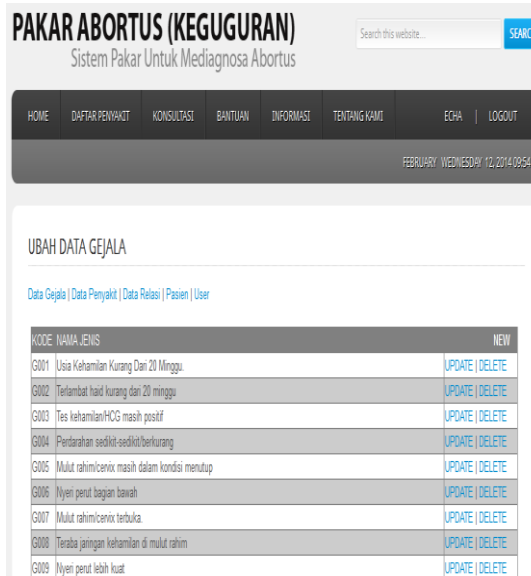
PAKAR ABORTUS (KEGUGURAN)
Sistem Pakar Untuk Mediagnosa Abortus

Search this website...
SEARC

HOME | DAFTAR PENYAKIT | KONSULTASI | BANTUAN | INFORMASI | TENTANG KAMI | ECHA | LOGOUT

FEBRUARY WEDNESDAY 12, 2014 09:54

UBAH DATA GEJALA

Data Gejala | Data Penyakit | Data Relasi | Pasien | User

| KODE | NAMA JENIS | NEW |
|---|---|---|
| G001 | Usia Kehamilan Kurang Dari 20 Minggu. | UPDATE \| DELETE |
| G002 | Terlambat haid kurang dari 20 minggu | UPDATE \| DELETE |
| G003 | Tes kehamilan/HCG masih positif | UPDATE \| DELETE |
| G004 | Perdarahan sedikit-sedikit/berkurang | UPDATE \| DELETE |
| G005 | Mulut rahim/cervix masih dalam kondisi menutup | UPDATE \| DELETE |
| G006 | Nyeri perut bagian bawah | UPDATE \| DELETE |
| G007 | Mulut rahim/cervix terbuka. | UPDATE \| DELETE |
| G008 | Teraba jaringan kehamilan di mulut rahim | UPDATE \| DELETE |
| G009 | Nyeri perut lebih kuat | UPDATE \| DELETE |